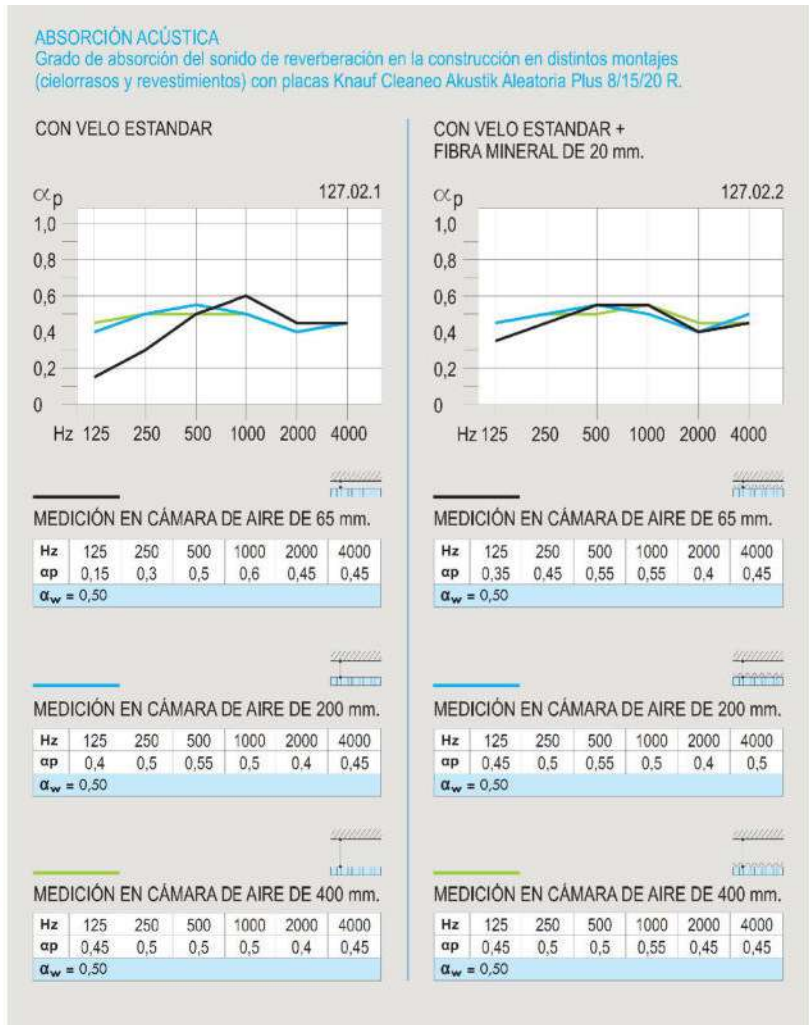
ABSORCIÓN ACÚSTICA
Grado de absorción del sonido de reverberación en la construcción en distintos montajes (cielorrasos y revestimientos) con placas Knauf Cleaneo Akustik Aleatoria Plus 8/15/20 R.

CON VELO ESTANDAR

$\alpha_p$ 127.02.1

1,0
0,8
0,6
0,4
0,2
0

Hz 125 250 500 1000 2000 4000

MEDICIÓN EN CÁMARA DE AIRE DE 65 mm.

| Hz | 125 | 250 | 500 | 1000 | 2000 | 4000 |
|---|---|---|---|---|---|---|
| αp | 0,15 | 0,3 | 0,5 | 0,6 | 0,45 | 0,45 |

$\alpha_w$ = 0,50

MEDICIÓN EN CÁMARA DE AIRE DE 200 mm.

| Hz | 125 | 250 | 500 | 1000 | 2000 | 4000 |
|---|---|---|---|---|---|---|
| αp | 0,4 | 0,5 | 0,55 | 0,5 | 0,4 | 0,45 |

$\alpha_w$ = 0,50

MEDICIÓN EN CÁMARA DE AIRE DE 400 mm.

| Hz | 125 | 250 | 500 | 1000 | 2000 | 4000 |
|---|---|---|---|---|---|---|
| αp | 0,45 | 0,5 | 0,5 | 0,5 | 0,4 | 0,45 |

$\alpha_w$ = 0,50

CON VELO ESTANDAR + FIBRA MINERAL DE 20 mm.

$\alpha_p$ 127.02.2

1,0
0,8
0,6
0,4
0,2
0

Hz 125 250 500 1000 2000 4000

MEDICIÓN EN CÁMARA DE AIRE DE 65 mm.

| Hz | 125 | 250 | 500 | 1000 | 2000 | 4000 |
|---|---|---|---|---|---|---|
| αp | 0,35 | 0,45 | 0,55 | 0,55 | 0,4 | 0,45 |

$\alpha_w$ = 0,50

MEDICIÓN EN CÁMARA DE AIRE DE 200 mm.

| Hz | 125 | 250 | 500 | 1000 | 2000 | 4000 |
|---|---|---|---|---|---|---|
| αp | 0,45 | 0,5 | 0,55 | 0,5 | 0,4 | 0,5 |

$\alpha_w$ = 0,50

MEDICIÓN EN CÁMARA DE AIRE DE 400 mm.

| Hz | 125 | 250 | 500 | 1000 | 2000 | 4000 |
|---|---|---|---|---|---|---|
| αp | 0,45 | 0,5 | 0,5 | 0,55 | 0,45 | 0,45 |

$\alpha_w$ = 0,50